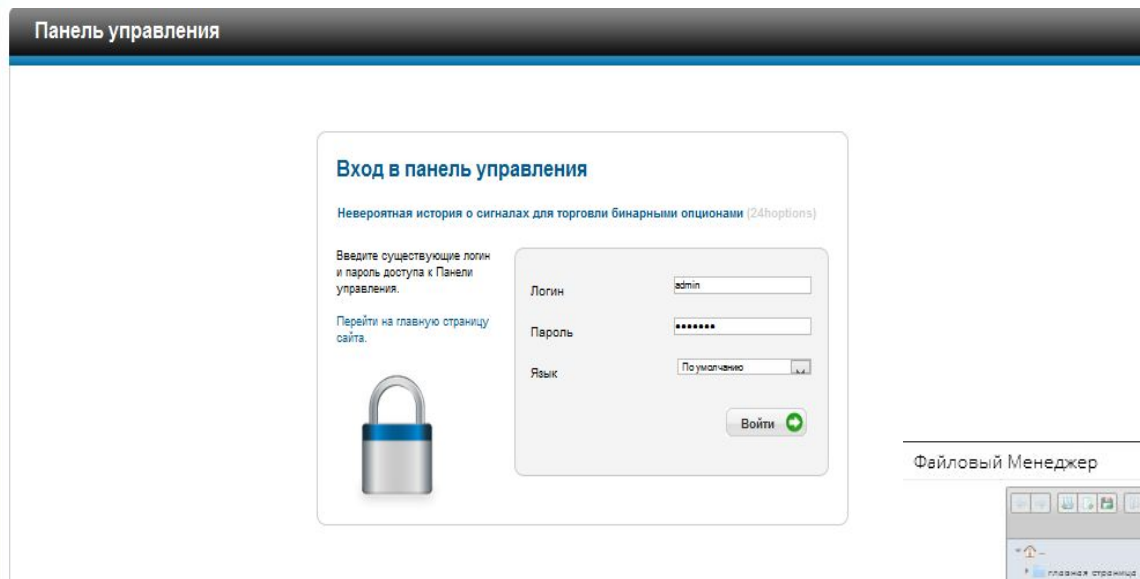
Панель управления

Вход в панель управления

Невероятная история о сигналах для торговли бинарными опционами (24hoptions)

Введите существующие логин и пароль доступа к Панели управления.

Перейти на главную страницу сайта.

Логин admin

Пароль •••••••

Язык По умолчанию

Войти

Файловый Менеджер

главная страница